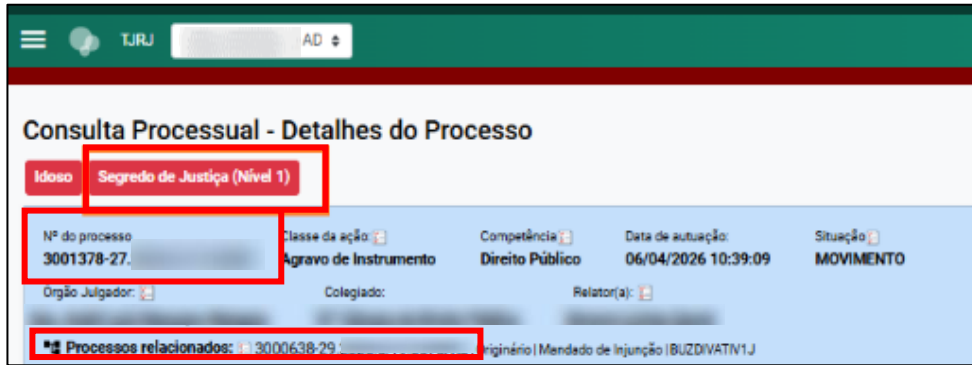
TJRJ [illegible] AD

Consulta Processual - Detalhes do Processo

Idoso Segredo de Justiça (Nível 1)

| Nº do processo | Classe da ação: | Competência | Data de autuação: | Situação |
|---|---|---|---|---|
| 3001378-27.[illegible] | Agravo de Instrumento | Direito Público | 06/04/2026 10:39:09 | MOVIMENTO |

Órgão Julgador: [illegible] Colegiado: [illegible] Relator(a): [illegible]

Processos relacionados: 3000638-29.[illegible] Originário | Mandado de Injunção | BUZDIVATN1J